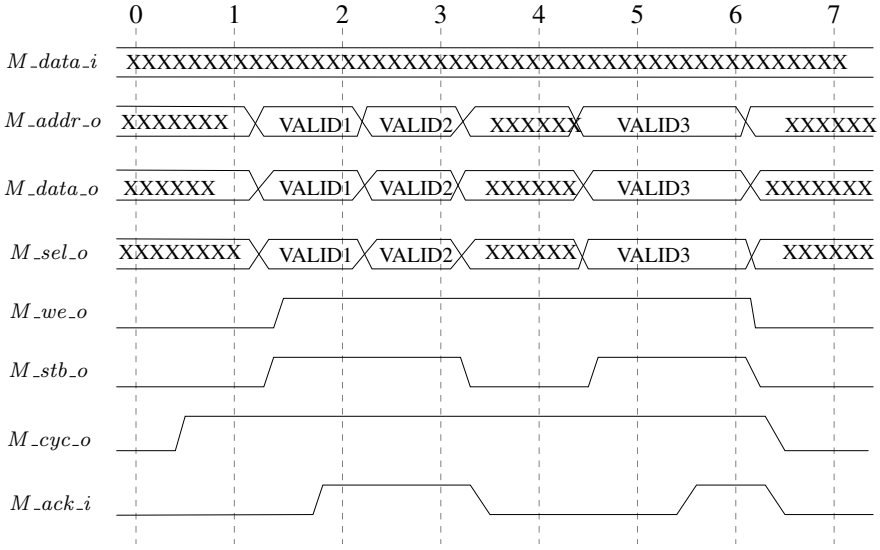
0 1 2 3 4 5 6 7

$M\_data\_i$ XXXXXXXXXXXXXXXXXXXXXXXXXXXXXXXXXXXXXXXX

$M\_addr\_o$ XXXXXXX VALID1 VALID2 XXXXXX VALID3 XXXXXX

$M\_data\_o$ XXXXXX VALID1 VALID2 XXXXXX VALID3 XXXXXXX

$M\_sel\_o$ XXXXXXXX VALID1 VALID2 XXXXXX VALID3 XXXXXX

$M\_we\_o$

$M\_stb\_o$

$M\_cyc\_o$

$M\_ack\_i$